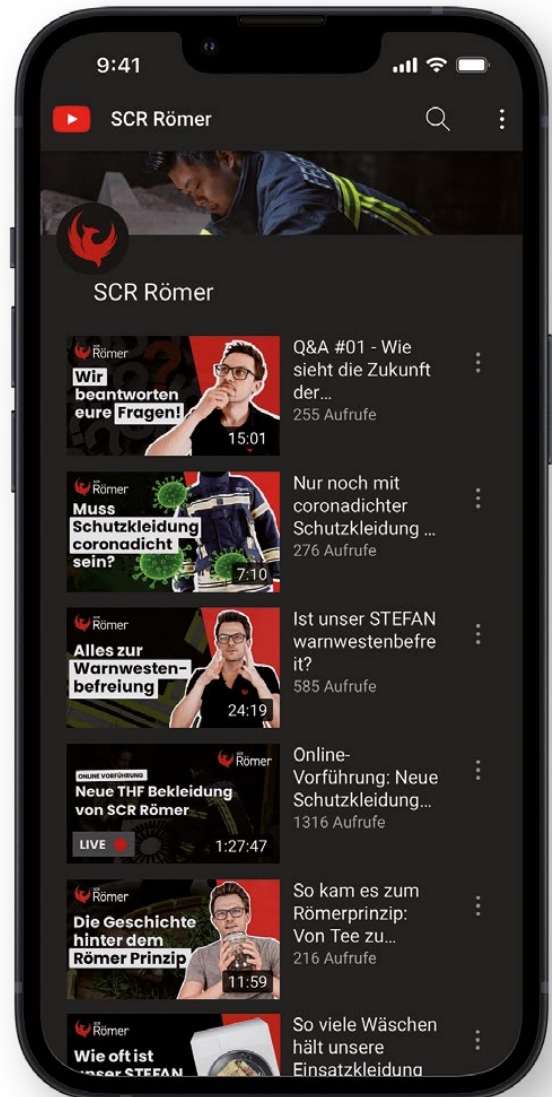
9:41

SCR Römer

SCR Römer

Römer
Wir beantworten eure Fragen!
15:01
Q&A #01 - Wie sieht die Zukunft der...
255 Aufrufe

Römer
Muss Schutzkleidung coronadicht sein?
7:10
Nur noch mit coronadichter Schutzkleidung ...
276 Aufrufe

Römer
Alles zur Warnwesten-befreiung
24:19
Ist unser STEFAN warnwestenbefreit?
585 Aufrufe

Römer
ONLINE VORFÜHRUNG
Neue THF Bekleidung von SCR Römer
LIVE
1:27:47
Online-Vorführung: Neue Schutzkleidung...
1316 Aufrufe

Römer
Die Geschichte hinter dem Römer Prinzip
11:59
So kam es zum Römerprinzip: Von Tee zu...
216 Aufrufe

Römer
Wie oft ist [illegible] STEFAN
So viele Wäschen hält unsere Einsatzkleidung